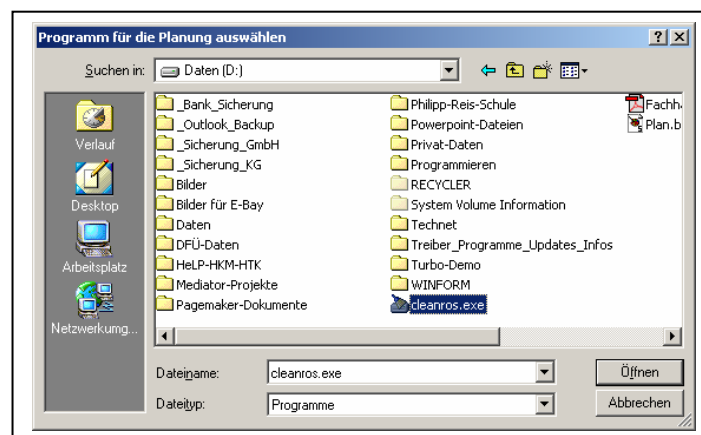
Programm für die Planung auswählen

?

Suchen in: Daten (D:)

Verlauf

Desktop

Arbeitsplatz

Netzwerkumg...

_Bank_Sicherung
_Outlook_Backup
_Sicherung_GmbH
_Sicherung_KG
Bilder
Bilder für E-Bay
Daten
DFÜ-Daten
HeLP-HKM-HTK
Mediator-Projekte
Pagemaker-Dokumente

Philipp-Reis-Schule
Powerpoint-Dateien
Privat-Daten
Programmieren
RECYCLER
System Volume Information
Technet
Treiber_Programme_Updates_Infos
Turbo-Demo
WINFORM
cleanros.exe

Fachh
Plan.b

Dateiname: cleanros.exe

Öffnen

Dateityp: Programme

Abbrechen